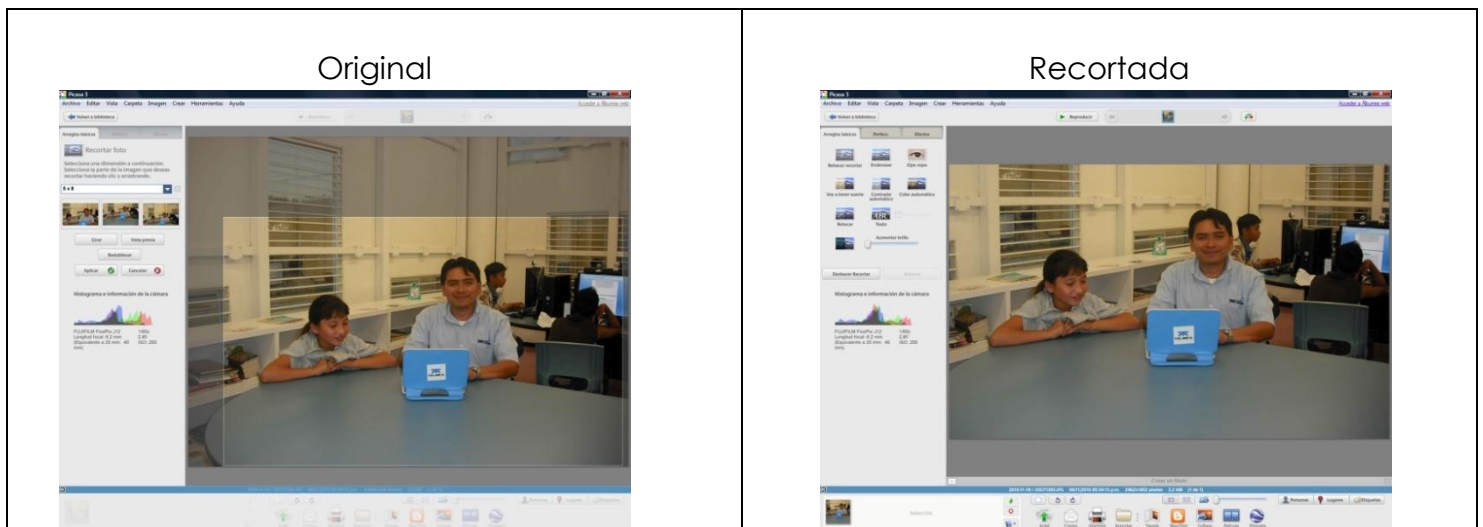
| Original | Recortada |
|---|---|
| Picasa 3<br>Archivo Editar Vista Carpeta Imagen Crear Herramientas Ayuda<br>Acceder a Álbumes web<br>Volver a biblioteca<br>Arreglos básicos<br>Recortar foto<br>Selecciona una dimensión a continuación. Selecciona la parte de la imagen que deseas recortar haciendo clic y arrastrando.<br>5 x 8<br>Girar<br>Vista previa<br>Restablecer<br>Aplicar<br>Cancelar<br>Histograma e información de la cámara<br>FUJIFILM FinePix J12<br>Longitud focal: 6.2 mm<br>1/60s<br>2.8f<br>ISO: 200 | Picasa 3<br>Archivo Editar Vista Carpeta Imagen Crear Herramientas Ayuda<br>Acceder a Álbumes web<br>Volver a biblioteca<br>Reproducir<br>Arreglos básicos<br>Perfecc.<br>Efectos<br>Deshacer recortar<br>Enderezar<br>Ojos rojos<br>Voy a tener suerte<br>Contraste automático<br>Color automático<br>Retocar<br>Texto<br>Aumentar brillo<br>Deshacer Recortar<br>Rehacer<br>Histograma e información de la cámara<br>FUJIFILM FinePix J12<br>Longitud focal: 6.2 mm<br>1/60s<br>2.8f<br>ISO: 200<br>Crear un título<br>Personas<br>Lugares<br>Etiquetas |